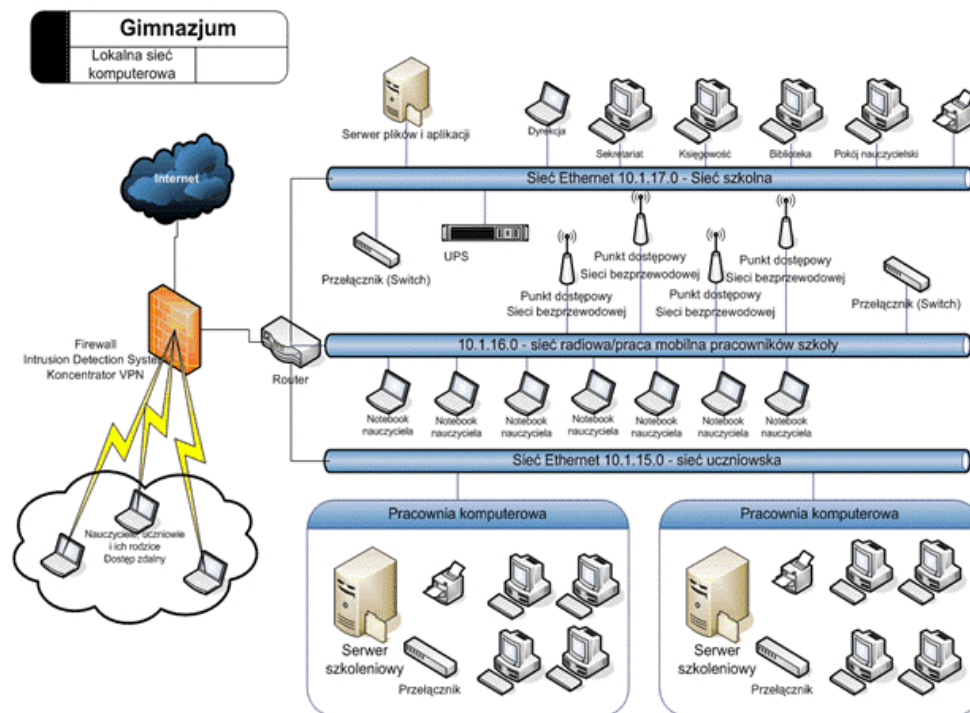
Gimnazjum

Lokalna sieć komputerowa

Internet

Serwer plików i aplikacji

Dyrekcja

Sekretariat

Księgowość

Biblioteka

Pokój nauczycielski

Sieć Ethernet 10.1.17.0 - Sieć szkolna

UPS

Przełącznik (Switch)

Punkt dostępowy Sieci bezprzewodowej

Punkt dostępowy Sieci bezprzewodowej

Punkt dostępowy Sieci bezprzewodowej

Punkt dostępowy Sieci bezprzewodowej

Przełącznik (Switch)

Firewall
Intrusion Detection System
Koncentrator VPN

Router

10.1.16.0 - sieć radiowa/praca mobilna pracowników szkoły

Notebook nauczyciela

Notebook nauczyciela

Notebook nauczyciela

Notebook nauczyciela

Notebook nauczyciela

Notebook nauczyciela

Notebook nauczyciela

Sieć Ethernet 10.1.15.0 - sieć uczniowska

Nauczyciele, uczniowie i ich rodzice
Dostęp zdalny

Pracownia komputerowa

Serwer szkoleniowy

Przełącznik

Pracownia komputerowa

Serwer szkoleniowy

Przełącznik